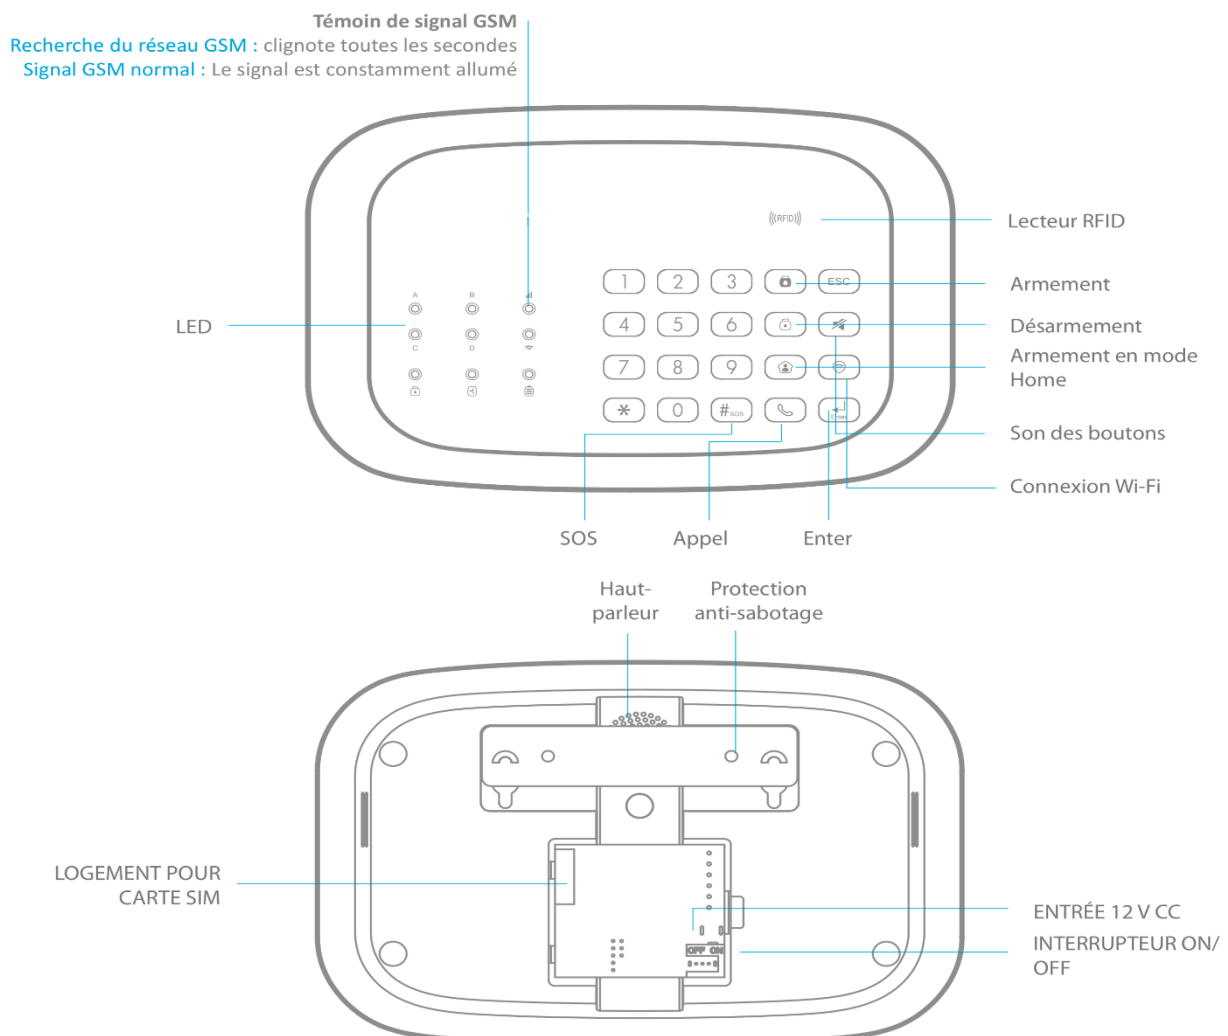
Témoin de signal GSM
Recherche du réseau GSM : clignote toutes les secondes
Signal GSM normal : Le signal est constamment allumé

((RFID))

A B
C D

1 2 3 ESC
4 5 6
7 8 9
* 0 #SOS

Enter

Lecteur RFID
Armement
LED
Désarmement
Armement en mode Home
Son des boutons
Connexion Wi-Fi
SOS
Appel
Enter

Haut-parleur
Protection anti-sabotage

LOGEMENT POUR CARTE SIM

OFF ON

ENTRÉE 12 V CC
INTERRUPTEUR ON/OFF